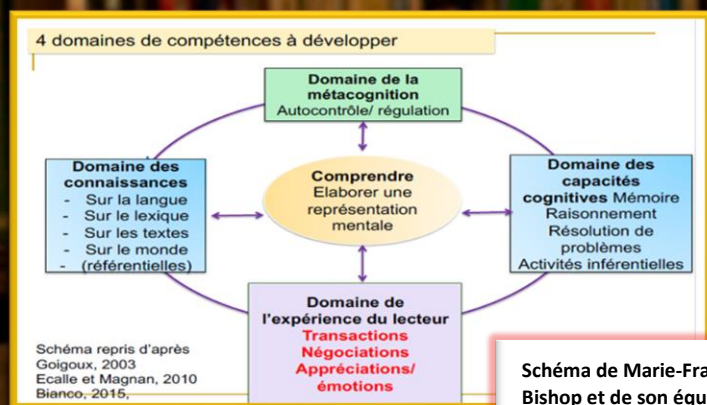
4 domaines de compétences à développer

Domaine de la métacognition
Autocontrôle/ régulation

Domaine des connaissances
- Sur la langue
- Sur le lexique
- Sur les textes
- Sur le monde
- (référentielles)

Comprendre
Elaborer une représentation mentale

Domaine des capacités cognitives Mémoire
Raisonnement
Résolution de problèmes
Activités inférentielles

Domaine de l'expérience du lecteur
Transactions
Négociations
Appréciations/ émotions

Schéma repris d'après
Goigoux, 2003
Ecalle et Magnan, 2010
Bianco, 2015,

Schéma de Marie-Fra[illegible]
Bishop et de son équ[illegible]